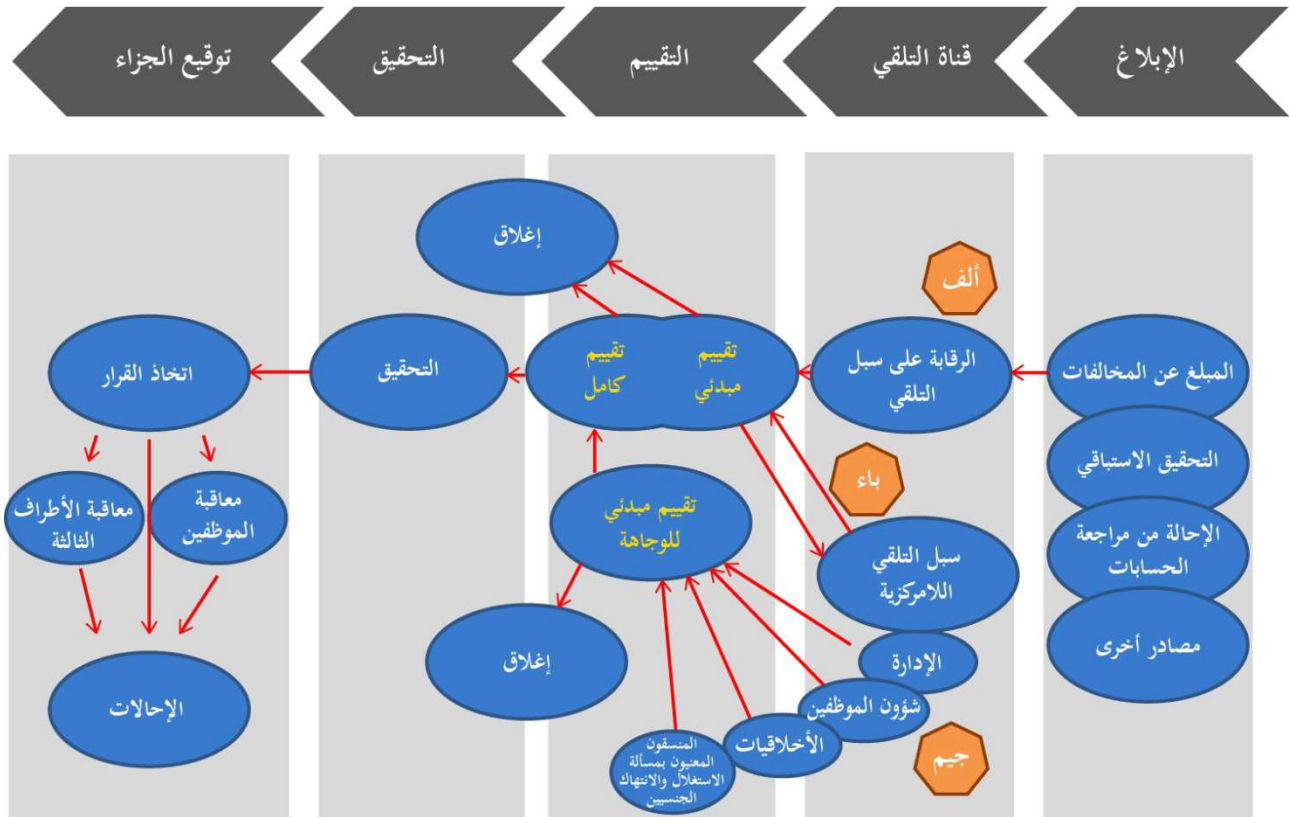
الإبلاغ

قناة التلقي

التقييم

التحقيق

توقيع الجزاء

المبلغ عن المخالفات

التحقيق الاستباقي

الإحالة من مراجعة الحسابات

مصادر أخرى

ألف

الرقابة على سبل التلقي

باء

سبل التلقي اللامركزية

الإدارة

شؤون الموظفين

جيم

إغلاق

تقييم مبدئي

تقييم كامل

تقييم مبدئي للوجاهة

إغلاق

الأخلاقيات

المنسقون المعنيون بمسألة الاستغلال والانتهاك الجنسيين

التحقيق

اتخاذ القرار

معاقبة الموظفين

معاقبة الأطراف الثالثة

الإحالات